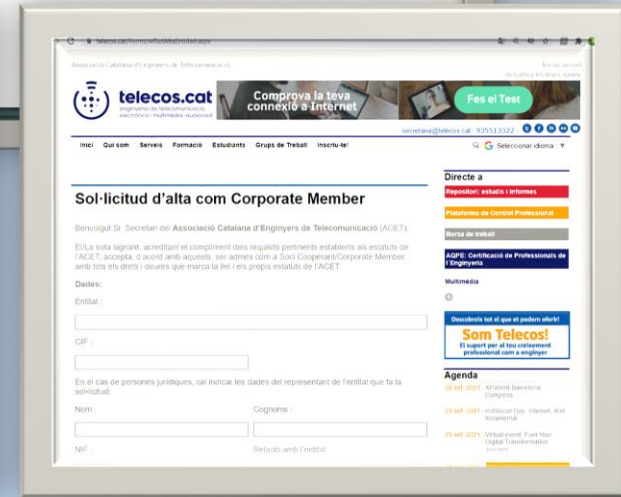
telecos.cat/formulariSolMembre.aspx

Associació Catalana d'Enginyers de Telecomunicació

Tancar sessió
Actualitza les meves dades

telecos.cat
enginyeria de telecomunicació
electrònic · multimèdia · audiovisual

Comprova la teva connexió a Internet

Fes el Test

secretaria@telecos.cat · 935513322

Inici Qui som Serveis Formació Estudiants Grups de Treball Inscriu-te!

Seleccionar idioma ▼

Sol·licitud d'alta com Corporate Member

Benvolgut Sr. Secretari del Associació Catalana d'Enginyers de Telecomunicació (ACET).

El/La sota signant, acreditant el compliment dels requisits pertinents establerts als estatuts de l'ACET, accepta, d'acord amb aquests, ser admès com a Soci Cooperant/Corporate Member, amb tots els drets i deures que marca la llei i els propis estatuts de l'ACET.

Dades:

Entitat :

CIF :

En el cas de persones jurídiques, cal indicar les dades del representant de l'entitat que fa la sol·licitud:

Nom :

Cognoms :

NIF :

Relació amb l'entitat

Directe a

Repositori: estudis i informes

Plataforma de Control Professional

Borsa de treball

AQPE: Certificació de Professionals de l'Enginyeria

Multimèdia

Descobreix tot el que et podem oferir!
Som Telecos!
El suport per al teu creixement professional com a enginyer

Agenda

28 set. 2021 · XPatent Barcelona Congress

29 set. 2021 · ... Day, Internet, dret fonamental

29 set. 2021 · Virtual event: Fuel Your Digital Transformation Journey